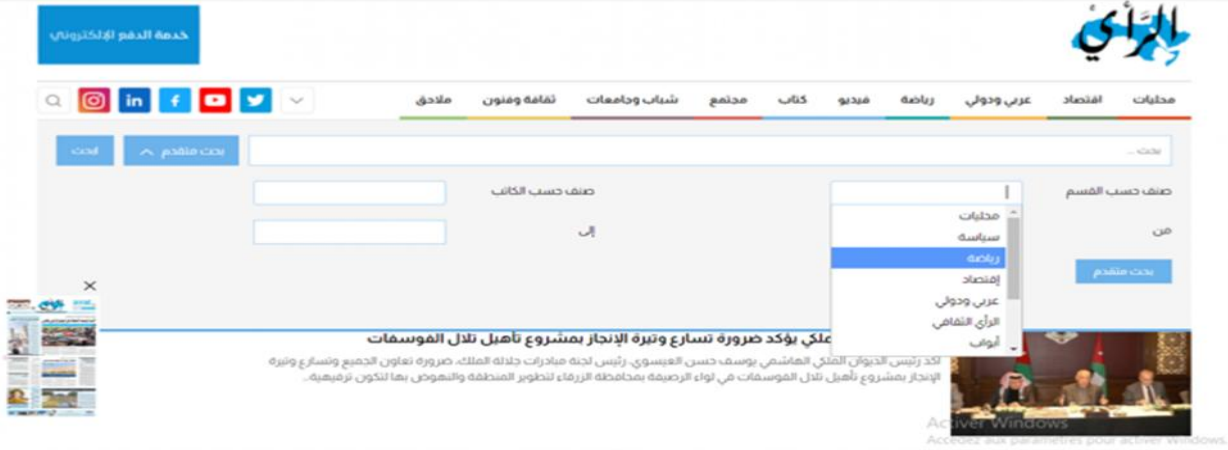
الرأي

خدمة الدفع الإلكتروني

محليات اقتصاد عربي ودولي رياضة فيديو كتاب مجتمع شباب وجامعات ثقافة وفنون ملاحق

بحث ...

بحث متقدم

ابحث

صنف حسب القسم

صنف حسب الكاتب

من

إلى

محليات
سياسة
رياضة
إقتصاد
عربي ودولي
الرأي الثقافي
أبواب

بحث متقدم

ملكي يؤكد ضرورة تسارع وتيرة الإنجاز بمشروع تأهيل تلال الفوسفات

أكد رئيس الديوان الملكي الهاشمي يوسف حسن العيسوي، رئيس لجنة مبادرات جلالة الملك، ضرورة تعاون الجميع وتسارع وتيرة الإنجاز بمشروع تأهيل تلال الفوسفات في لواء الرصيفة بمحافظة الزرقاء لتطوير المنطقة والنهوض بها لتكون ترفيهية..

Activer Windows
Accédez aux paramètres pour activer Windows.